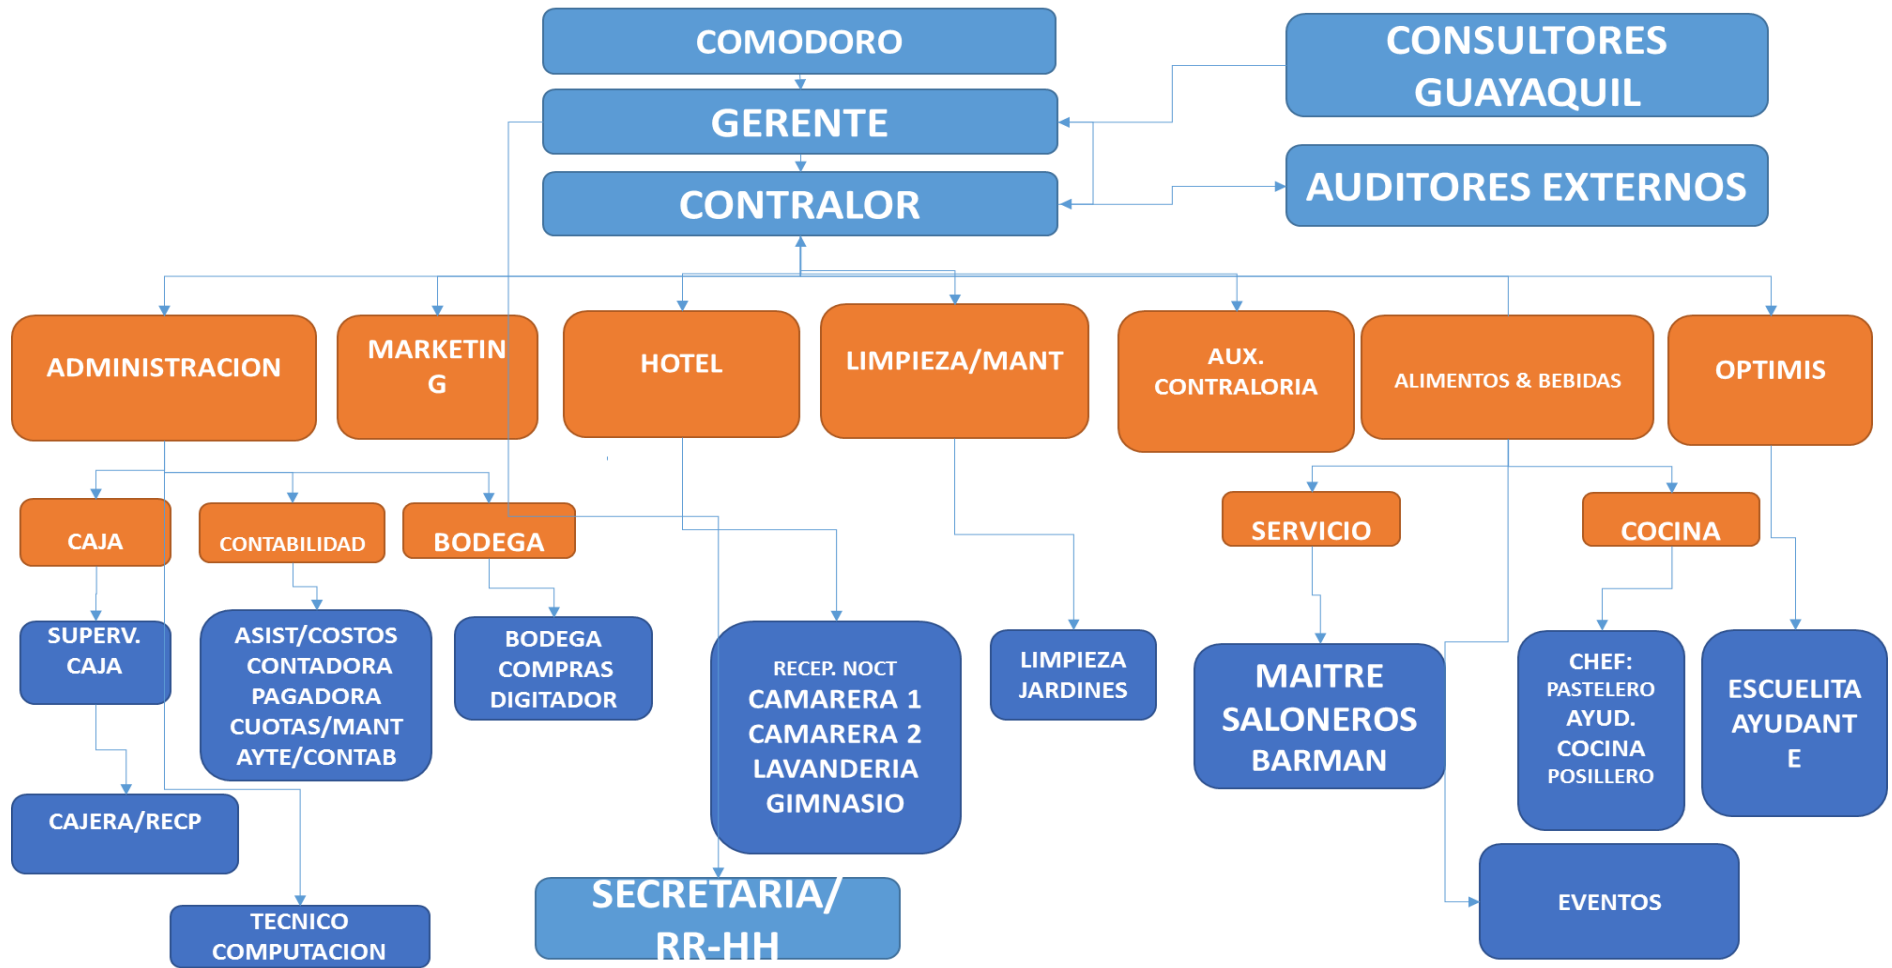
COMODORO

CONSULTORES GUAYAQUIL

GERENTE

CONTRALOR

AUDITORES EXTERNOS

ADMINISTRACION

MARKETIN G

HOTEL

LIMPIEZA/MANT

AUX. CONTRALORIA

ALIMENTOS & BEBIDAS

OPTIMIS

CAJA

CONTABILIDAD

BODEGA

SERVICIO

COCINA

SUPERV. CAJA

ASIST/COSTOS CONTADORA PAGADORA CUOTAS/MANT AYTE/CONTAB

BODEGA COMPRAS DIGITADOR

RECEP. NOCT CAMARERA 1 CAMARERA 2 LAVANDERIA GIMNASIO

LIMPIEZA JARDINES

MAITRE SALONEROS BARMAN

CHEF: PASTELERO AYUD. COCINA POSILLERO

ESCUELITA AYUDANT E

CAJERA/RECP

TECNICO COMPUTACION

SECRETARIA/ RR-HH

EVENTOS